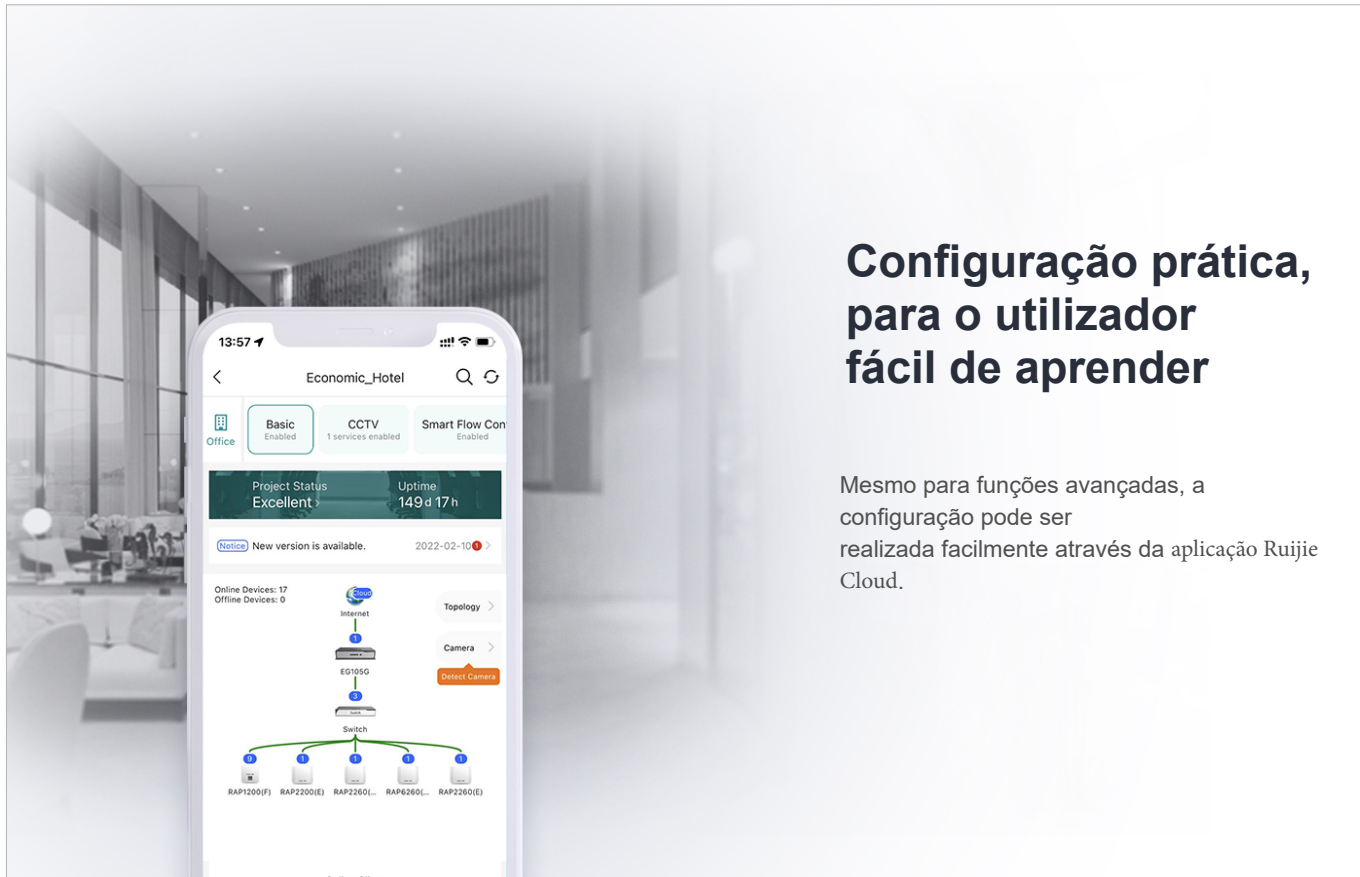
13:57

Economic_Hotel

Office

Basic
Enabled

CCTV
1 services enabled

Smart Flow Con
Enabled

Project Status
Excellent

Uptime
149 d 17 h

Notice New version is available. 2022-02-10 1

Online Devices: 17
Offline Devices: 0

Cloud
Internet

1

EG105G

3

Switch

Topology

Camera

Detect Camera

9 1 1 1 1

RAP1200(F) RAP2200(E) RAP2260(... RAP6260(... RAP2260(E)

Configuração prática, para o utilizador fácil de aprender

Mesmo para funções avançadas, a configuração pode ser realizada facilmente através da aplicação Ruijie Cloud.